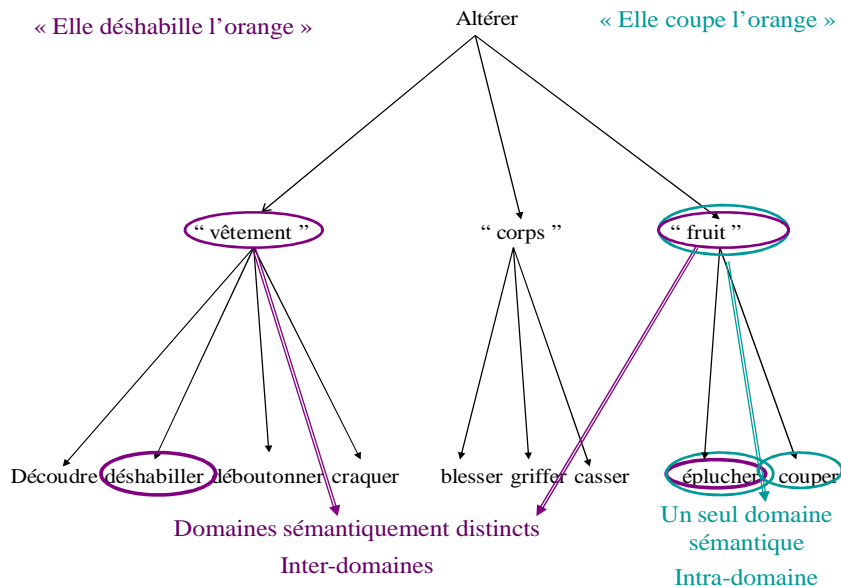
« Elle déshabille l'orange »

Altérer

« Elle coupe l'orange »

" vêtement "

" corps "

" fruit "

Découdre déshabiller déboutonner craquer

blesser griffer casser

éplucher couper

Domaines sémantiquement distincts

Inter-domaines

Un seul domaine sémantique

Intra-domaine